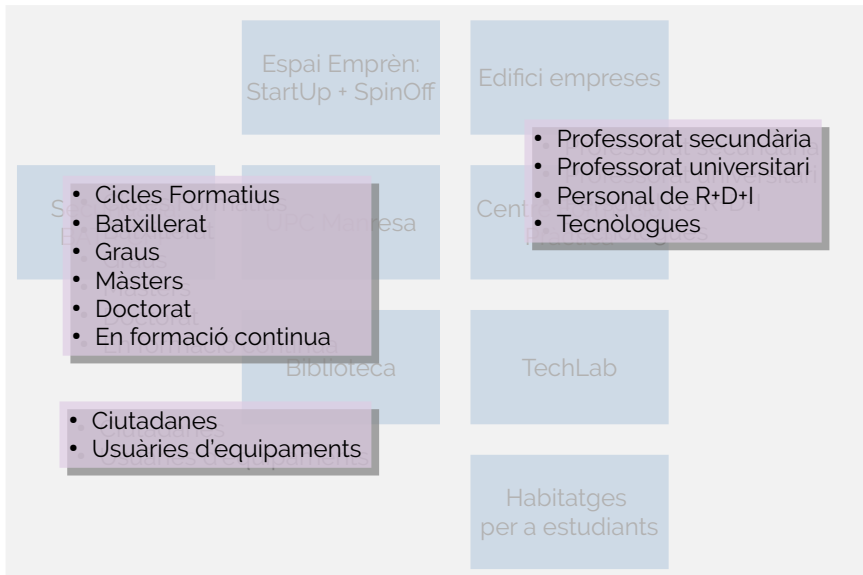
Espai Emprèn: StartUp + SpinOff

Edifici empreses

• Professorat secundària
• Professorat universitari
• Personal de R+D+I
• Tecnòlogues

• Cicles Formatius
• Batxillerat
• Graus
• Màsters
• Doctorat
• En formació continua

UPC Manresa

Cent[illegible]

Biblioteca

TechLab

• Ciutadanes
• Usuàries d'equipaments

Habitatges per a estudiants